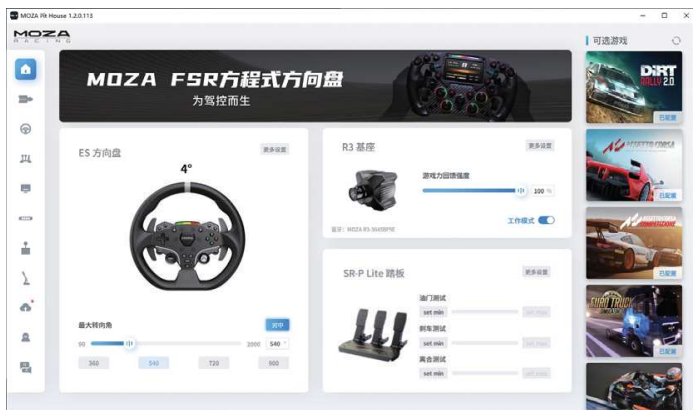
MOZA Pit House 1.2.0.113

MOZA RACING

MOZA FSR方程式方向盘
为驾控而生

可选游戏

ES 方向盘
更多设置
4°

最大转向角
对中
90
2000
540
360
540
720
900

R3 基座
更多设置
游戏力回馈强度
100 %
工作模式
基座：MOZA R3-36485PSE

SR-P Lite 踏板
更多设置
油门测试
set min
set max
刹车测试
set min
set max
离合测试
set min
set max

DiRT RALLY 2.0
已配置
ASSETTO CORSA
已配置
ASSETTO CORSA COMPETIZIONE
已配置
EURO TRUCK SIMULATOR 2
已配置